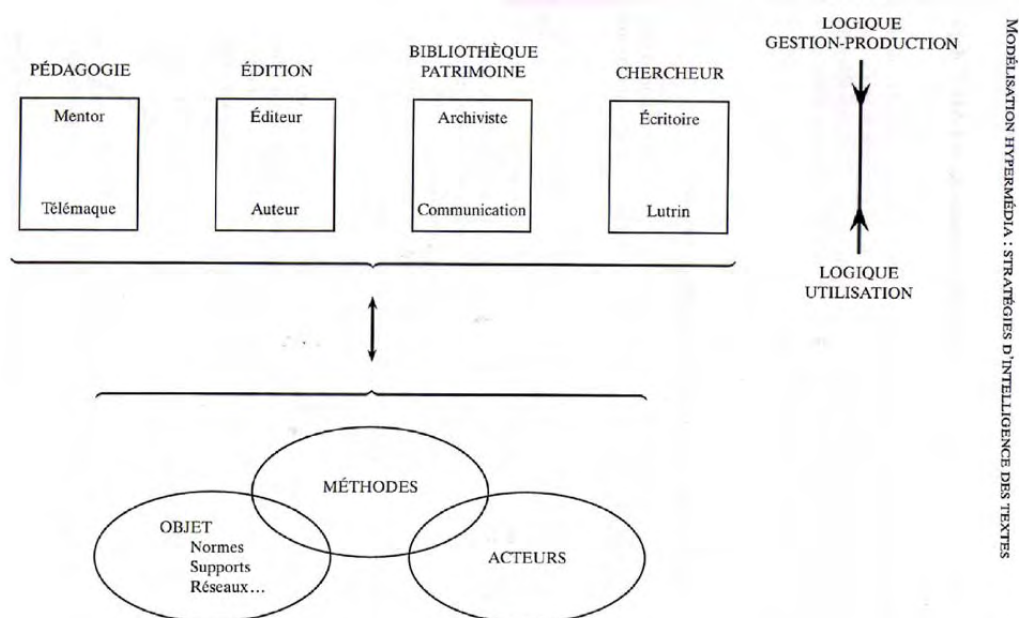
PÉDAGOGIE

Mentor

Télémaque

ÉDITION

Éditeur

Auteur

BIBLIOTHÈQUE PATRIMOINE

Archiviste

Communication

CHERCHEUR

Écritoire

Lutrin

LOGIQUE GESTION-PRODUCTION

LOGIQUE UTILISATION

MÉTHODES

OBJET
Normes
Supports
Réseaux…

ACTEURS

MODÉLISATION HYPERMÉDIA : STRATÉGIES D'INTELLIGENCE DES TEXTES